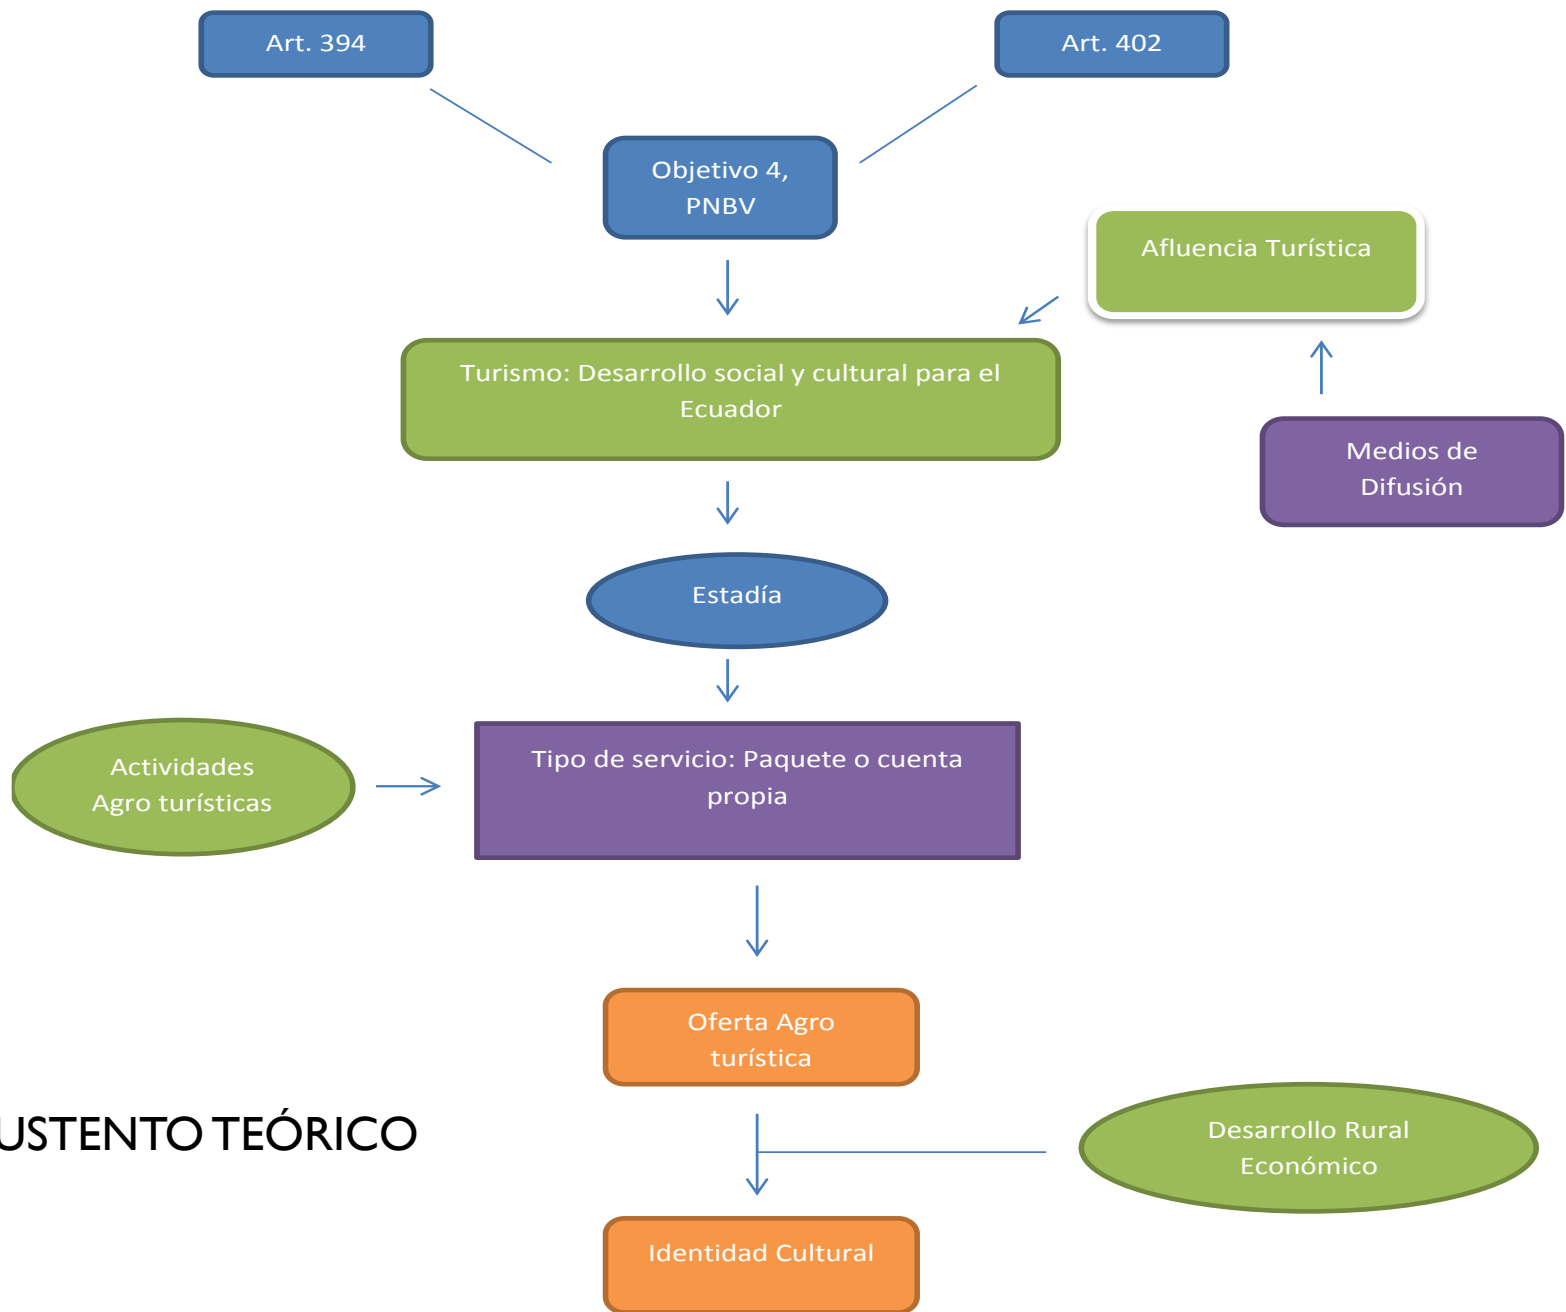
Art. 394

Art. 402

Objetivo 4, PNBV

Afluencia Turística

Turismo: Desarrollo social y cultural para el Ecuador

Medios de Difusión

Estadía

Actividades Agro turísticas

Tipo de servicio: Paquete o cuenta propia

Oferta Agro turística

USTENTO TEÓRICO

Desarrollo Rural Económico

Identidad Cultural